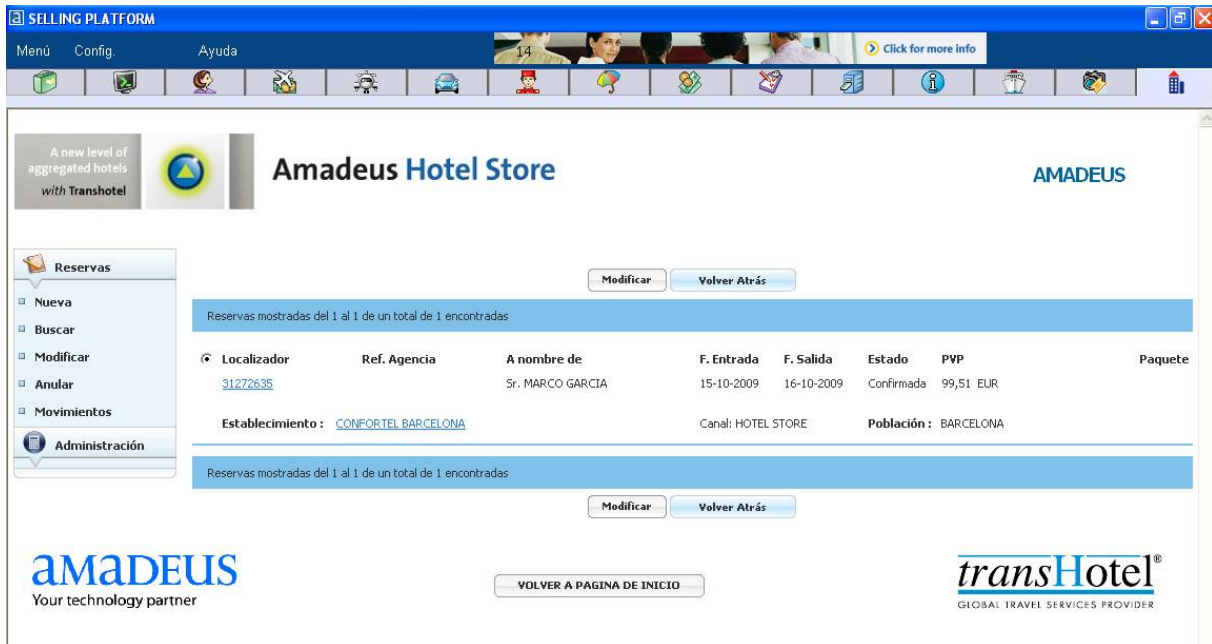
SELLING PLATFORM

Menú Config. Ayuda

14

Click for more info

A new level of aggregated hotels with Transhotel

Amadeus Hotel Store

AMADEUS

Reservas

Nueva

Buscar

Modificar

Anular

Movimientos

Administración

Modificar Volver Atrás

Reservas mostradas del 1 al 1 de un total de 1 encontradas

| Localizador | Ref. Agencia | A nombre de | F. Entrada | F. Salida | Estado | PVP | Paquete |
|---|---|---|---|---|---|---|---|
| 31272635 | | Sr. MARCO GARCIA | 15-10-2009 | 16-10-2009 | Confirmada | 99,51 EUR | |

Establecimiento : CONFORTEL BARCELONA

Canal: HOTEL STORE

Población : BARCELONA

Reservas mostradas del 1 al 1 de un total de 1 encontradas

Modificar Volver Atrás

amadeus
Your technology partner

VOLVER A PAGINA DE INICIO

transHotel®
GLOBAL TRAVEL SERVICES PROVIDER